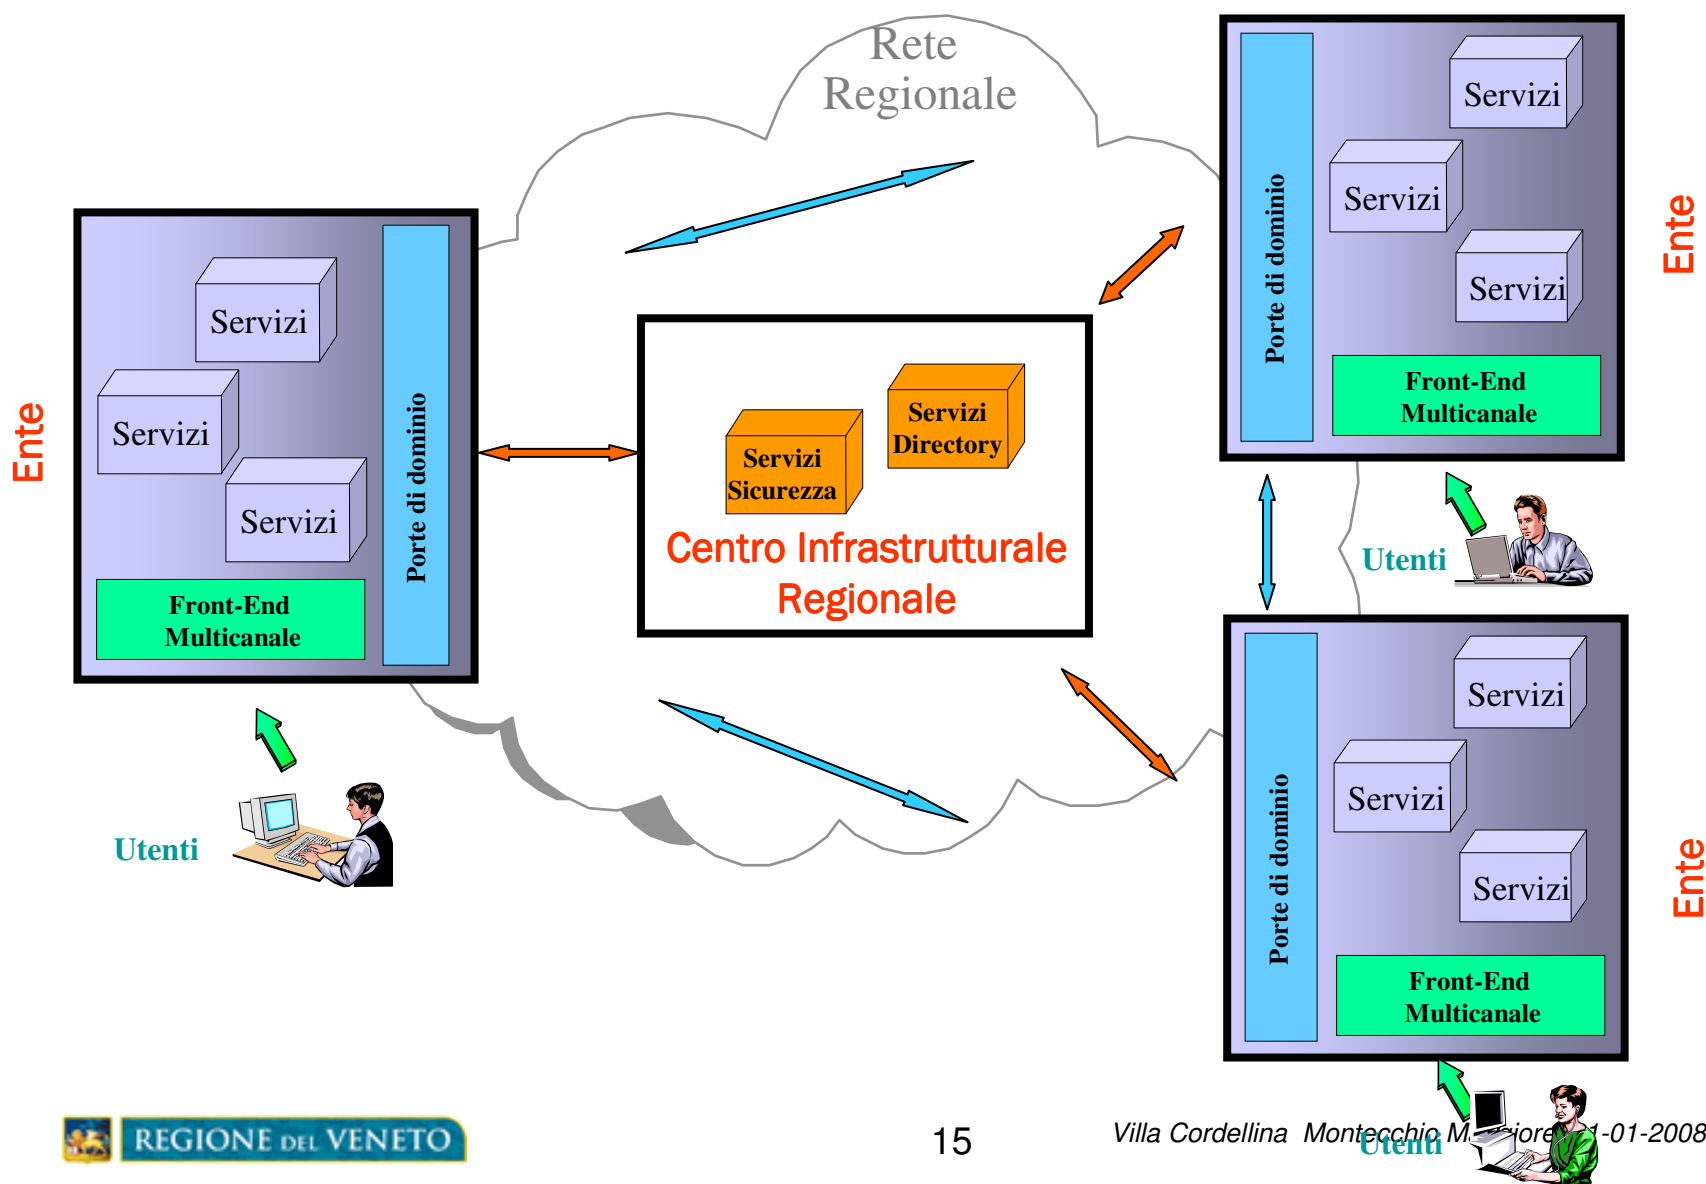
Rete Regionale

Ente

Servizi

Servizi

Servizi

Porte di dominio

Front-End Multicanale

Utenti

Servizi Sicurezza

Servizi Directory

Centro Infrastrutturale Regionale

Porte di dominio

Servizi

Servizi

Servizi

Front-End Multicanale

Ente

Utenti

Porte di dominio

Servizi

Servizi

Servizi

Front-End Multicanale

Ente

Utenti

REGIONE DEL VENETO

15

Villa Cordellina Montecchio M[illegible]iore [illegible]1-01-2008